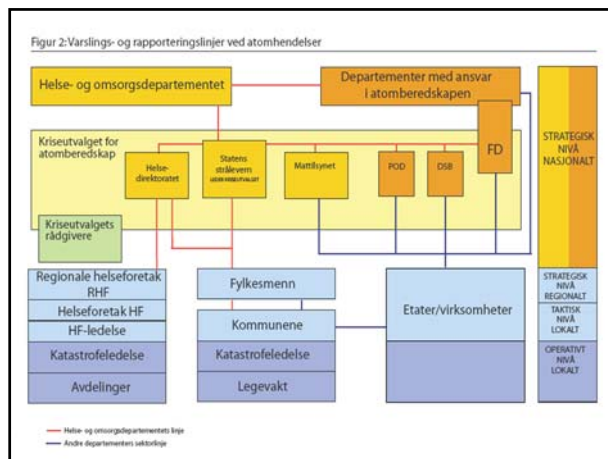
Figur 2: Varslings- og rapporteringslinjer ved atomhendelser

Helse- og omsorgsdepartementet

Departementer med ansvar i atomberedskapen

Kriseutvalget for atomberedskap

Helsedirektoratet

Statens strålevern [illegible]

Mattilsynet

POD

DSB

FD

STRATEGISK NIVÅ NASJONALT

Kriseutvalgets rådgivere

Regionale helseforetak RHF

Helseforetak HF

HF-ledelse

Katastrofeledelse

Avdelinger

Fylkesmenn

Kommunene

Katastrofeledelse

Legevakt

Etater/virksomheter

STRATEGISK NIVÅ REGIONALT

TAKTISK NIVÅ LOKALT

OPERATIVT NIVÅ LOKALT

Helse- og omsorgsdepartementets linje

Andre departementers sektorlinje